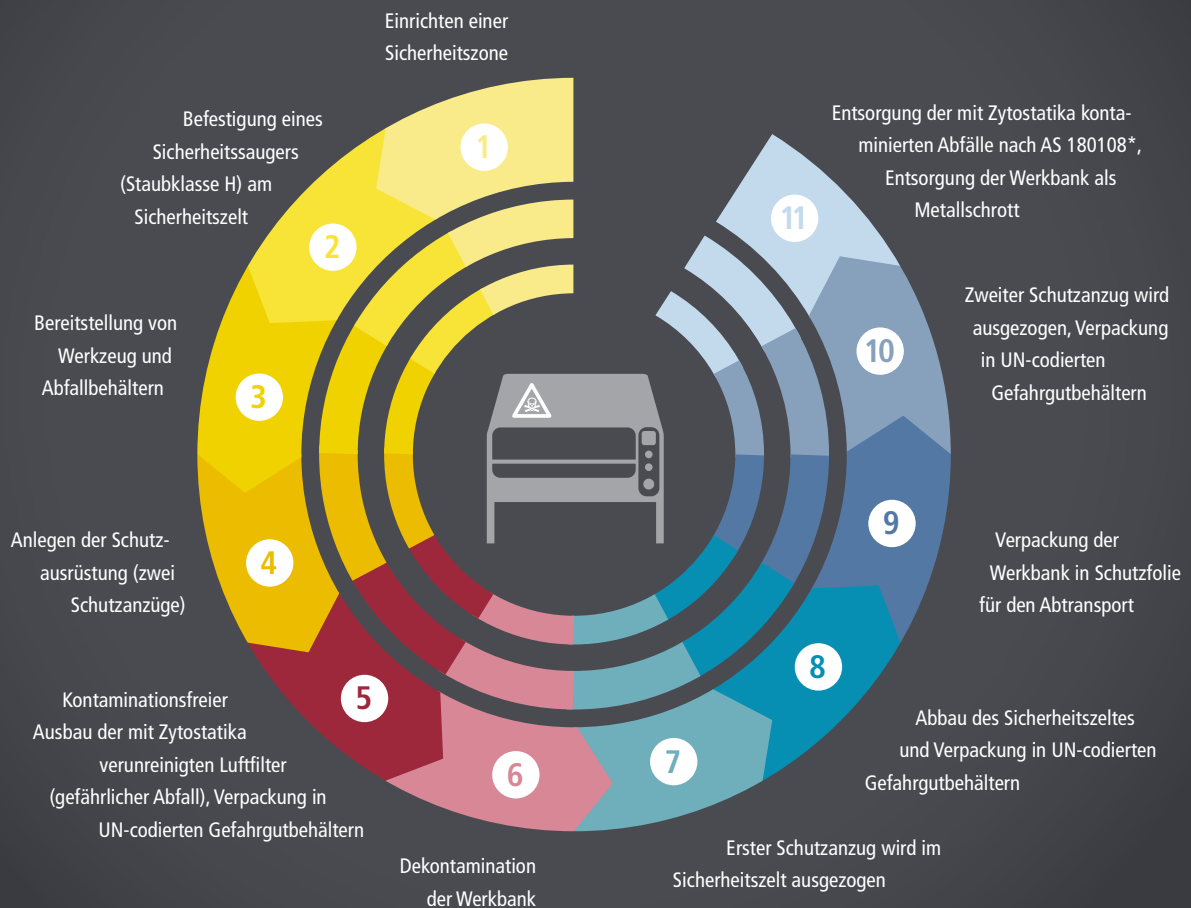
Einrichten einer Sicherheitszone

1

Befestigung eines Sicherheitssaugers (Staubklasse H) am Sicherheitszelt

2

Bereitstellung von Werkzeug und Abfallbehältern

3

Anlegen der Schutzausrüstung (zwei Schutzanzüge)

4

Kontaminationsfreier Ausbau der mit Zytostatika verunreinigten Luftfilter (gefährlicher Abfall), Verpackung in UN-codierten Gefahrgutbehältern

5

Dekontamination der Werkbank

6

Erster Schutzanzug wird im Sicherheitszelt ausgezogen

7

Abbau des Sicherheitszeltes und Verpackung in UN-codierten Gefahrgutbehältern

8

Verpackung der Werkbank in Schutzfolie für den Abtransport

9

Zweiter Schutzanzug wird ausgezogen, Verpackung in UN-codierten Gefahrgutbehältern

10

Entsorgung der mit Zytostatika kontaminierten Abfälle nach AS 180108*, Entsorgung der Werkbank als Metallschrott

11